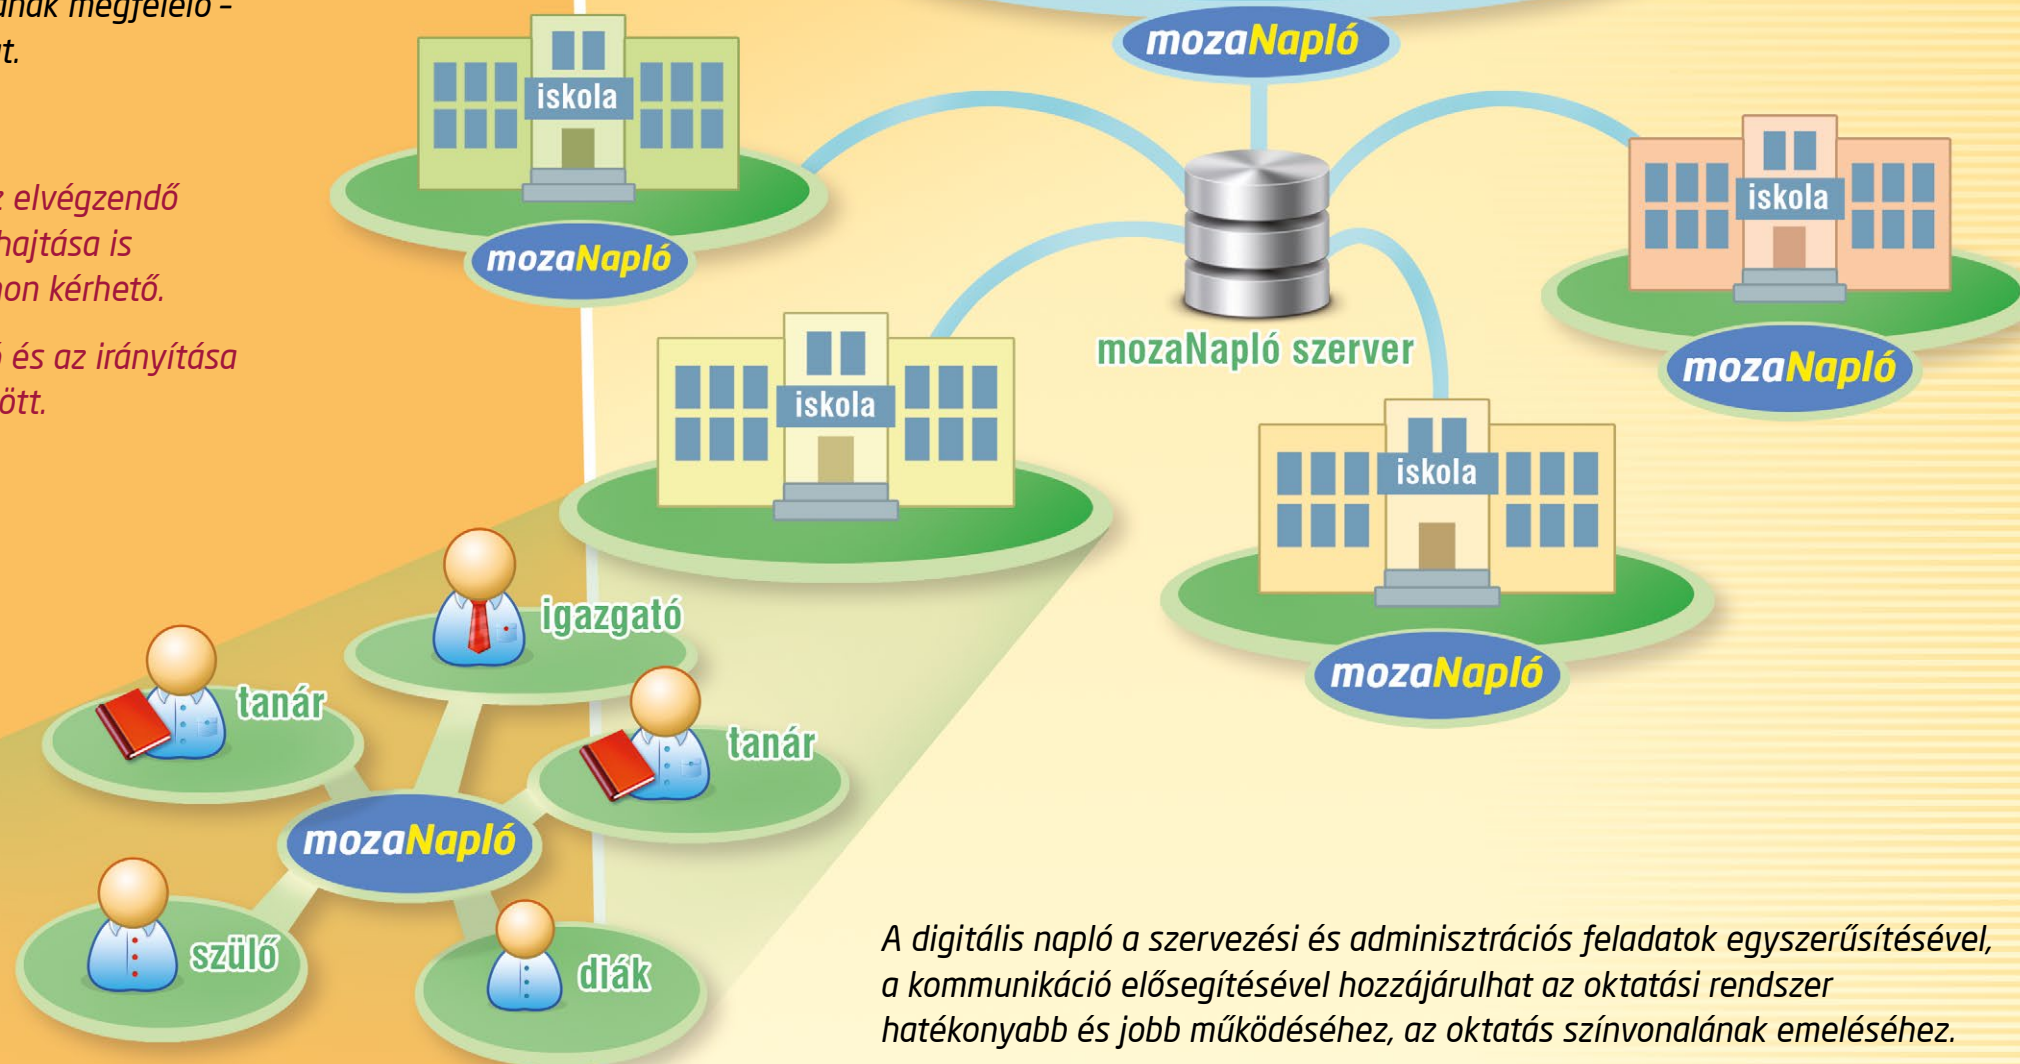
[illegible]nak megfelelő –
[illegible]t.

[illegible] elvégzendő
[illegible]hajtása is
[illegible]on kérhető.

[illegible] és az irányítása
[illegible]ött.

mozaNapló

iskola

mozaNapló

iskola

mozaNapló szerver

iskola

mozaNapló

iskola

mozaNapló

igazgató

tanár

tanár

mozaNapló

szülő

diák

A digitális napló a szervezési és adminisztrációs feladatok egyszerűsítésével, a kommunikáció elősegítésével hozzájárulhat az oktatási rendszer hatékonyabb és jobb működéséhez, az oktatás színvonalának emeléséhez.